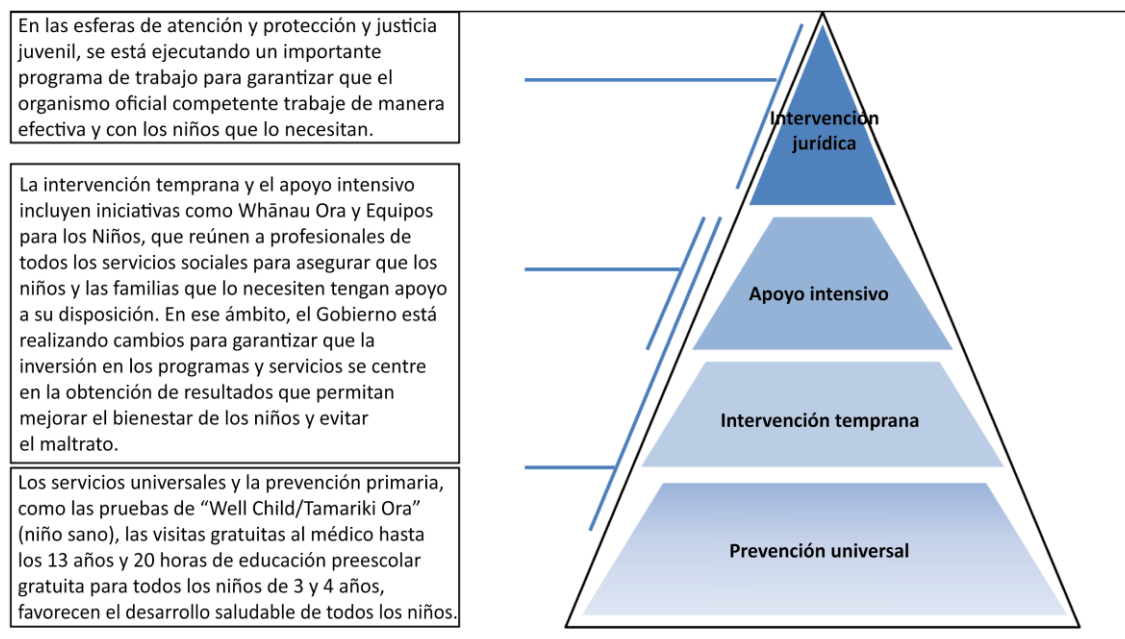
En las esferas de atención y protección y justicia juvenil, se está ejecutando un importante programa de trabajo para garantizar que el organismo oficial competente trabaje de manera efectiva y con los niños que lo necesitan.

La intervención temprana y el apoyo intensivo incluyen iniciativas como Whānau Ora y Equipos para los Niños, que reúnen a profesionales de todos los servicios sociales para asegurar que los niños y las familias que lo necesiten tengan apoyo a su disposición. En ese ámbito, el Gobierno está realizando cambios para garantizar que la inversión en los programas y servicios se centre en la obtención de resultados que permitan mejorar el bienestar de los niños y evitar el maltrato.

Los servicios universales y la prevención primaria, como las pruebas de “Well Child/Tamariki Ora” (niño sano), las visitas gratuitas al médico hasta los 13 años y 20 horas de educación preescolar gratuita para todos los niños de 3 y 4 años, favorecen el desarrollo saludable de todos los niños.

Intervención jurídica

Apoyo intensivo

Intervención temprana

Prevención universal